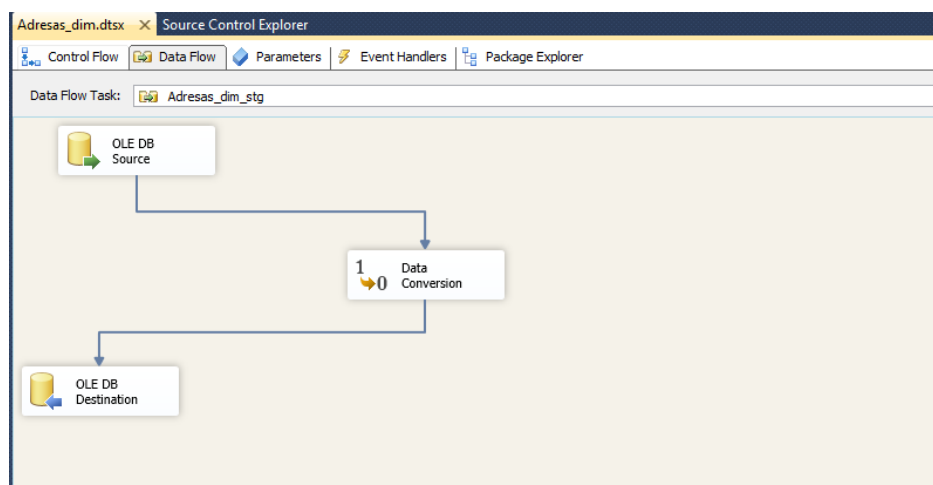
Adresas_dim.dtsx × Source Control Explorer

Control Flow | Data Flow | Parameters | Event Handlers | Package Explorer

Data Flow Task: Adresas_dim_stg

OLE DB Source

1 0 Data Conversion

OLE DB Destination